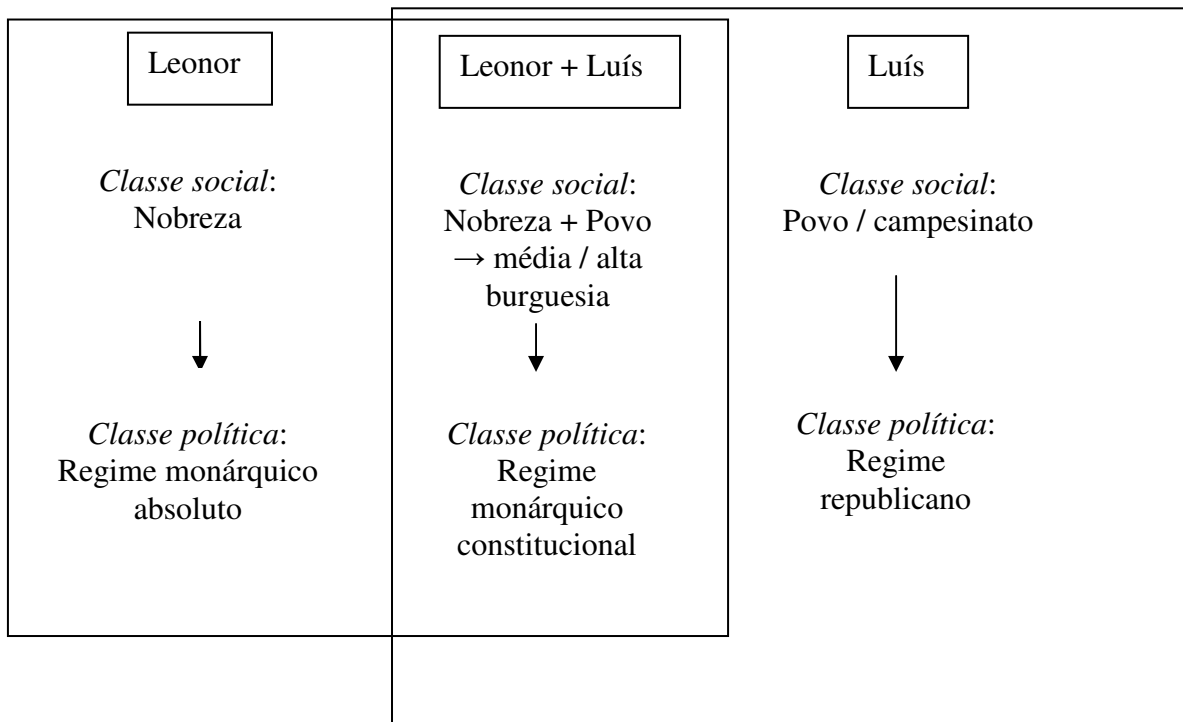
Leonor

*Classe social*: Nobreza

*Classe política*: Regime monárquico absoluto

Leonor + Luís

*Classe social*: Nobreza + Povo → média / alta burguesia

*Classe política*: Regime monárquico constitucional

Luís

*Classe social*: Povo / campesinato

*Classe política*: Regime republicano